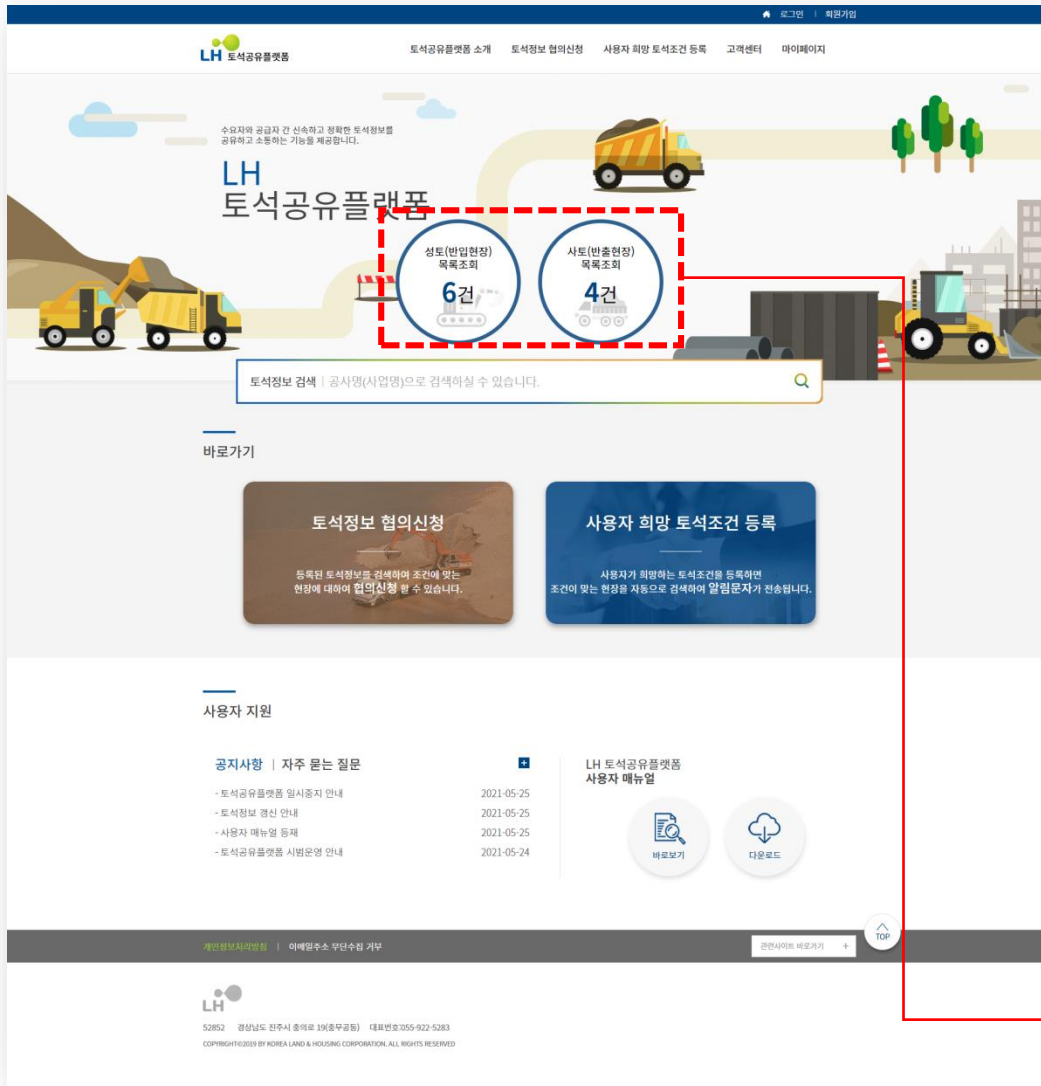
로그인 | 회원가입

LH 토석공유플랫폼

토석공유플랫폼 소개 토석정보 협의신청 사용자 희망 토석조건 등록 고객센터 마이페이지

수요자와 공급자 간 신속하고 정확한 토석정보를 공유하고 소통하는 기능을 제공합니다.

LH
토석공유플랫폼

성토(반입현장) 목록조회
6건

사토(반출현장) 목록조회
4건

토석정보 검색 | 공사명(사업명)으로 검색하실 수 있습니다.

바로가기

토석정보 협의신청
등록된 토석정보를 검색하여 조건에 맞는 현장에 대하여 협의신청 할 수 있습니다.

사용자 희망 토석조건 등록
사용자가 희망하는 토석조건을 등록하면 조건이 맞는 현장을 자동으로 검색하여 알림문자가 전송됩니다.

사용자 지원

공지사항 | 자주 묻는 질문

- 토석공유플랫폼 일시중지 안내 2021-05-25
- 토석정보 갱신 안내 2021-05-25
- 사용자 매뉴얼 등재 2021-05-25
- 토석공유플랫폼 시범운영 안내 2021-05-24

LH 토석공유플랫폼
사용자 매뉴얼

바로보기
다운로드

TOP

개인정보처리방침 | 이메일주소 무단수집 거부

관련사이트 바로가기 +

LH

52852 경상남도 진주시 충의로 19(충무공동) 대표번호:055-922-5283
COPYRIGHT©2019 BY KOREA LAND & HOUSING CORPORATION. ALL RIGHTS RESERVED